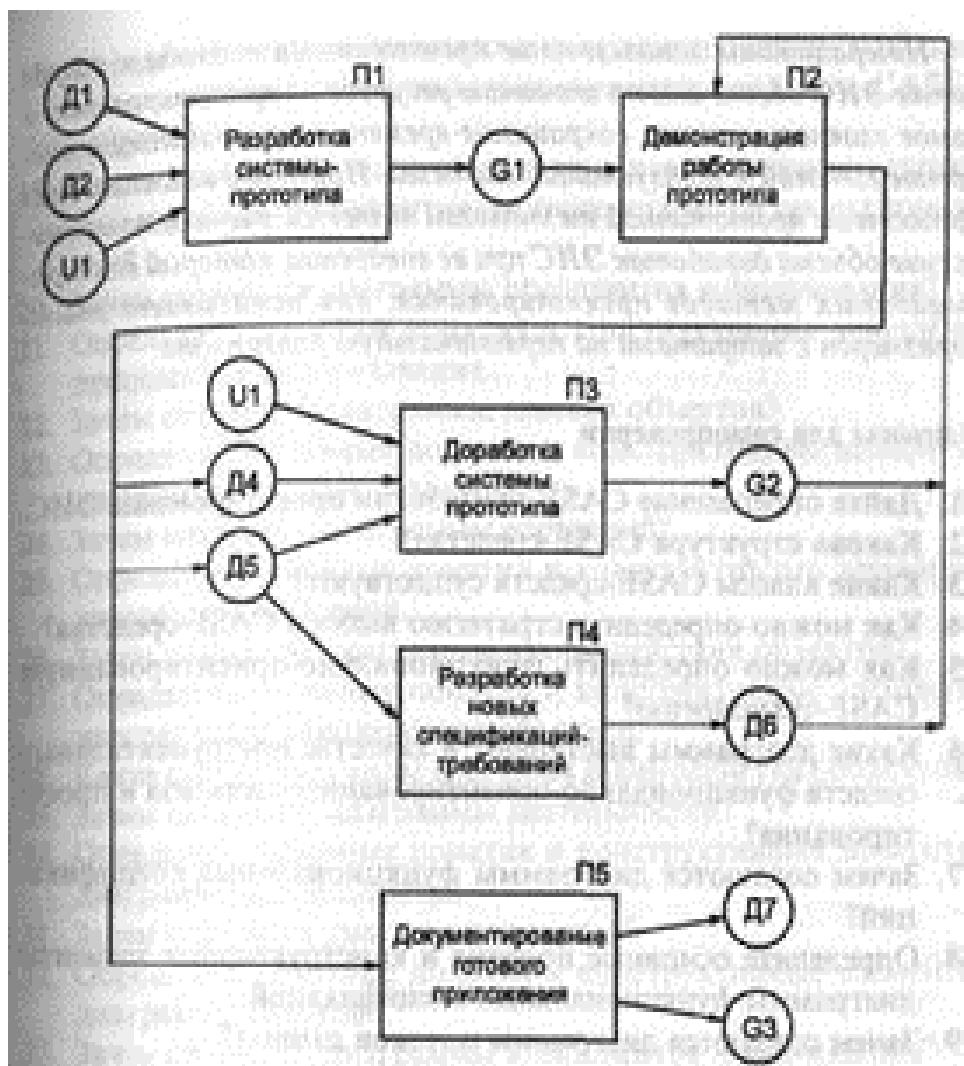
Д1

Д2

U1

П1

Разработка системы-прототипа

G1

П2

Демонстрация работы прототипа

U1

Д4

Д5

П3

Доработка системы прототипа

G2

П4

Разработка новых спецификаций-требований

Д6

П5

Документирование готового приложения

Д7

G3